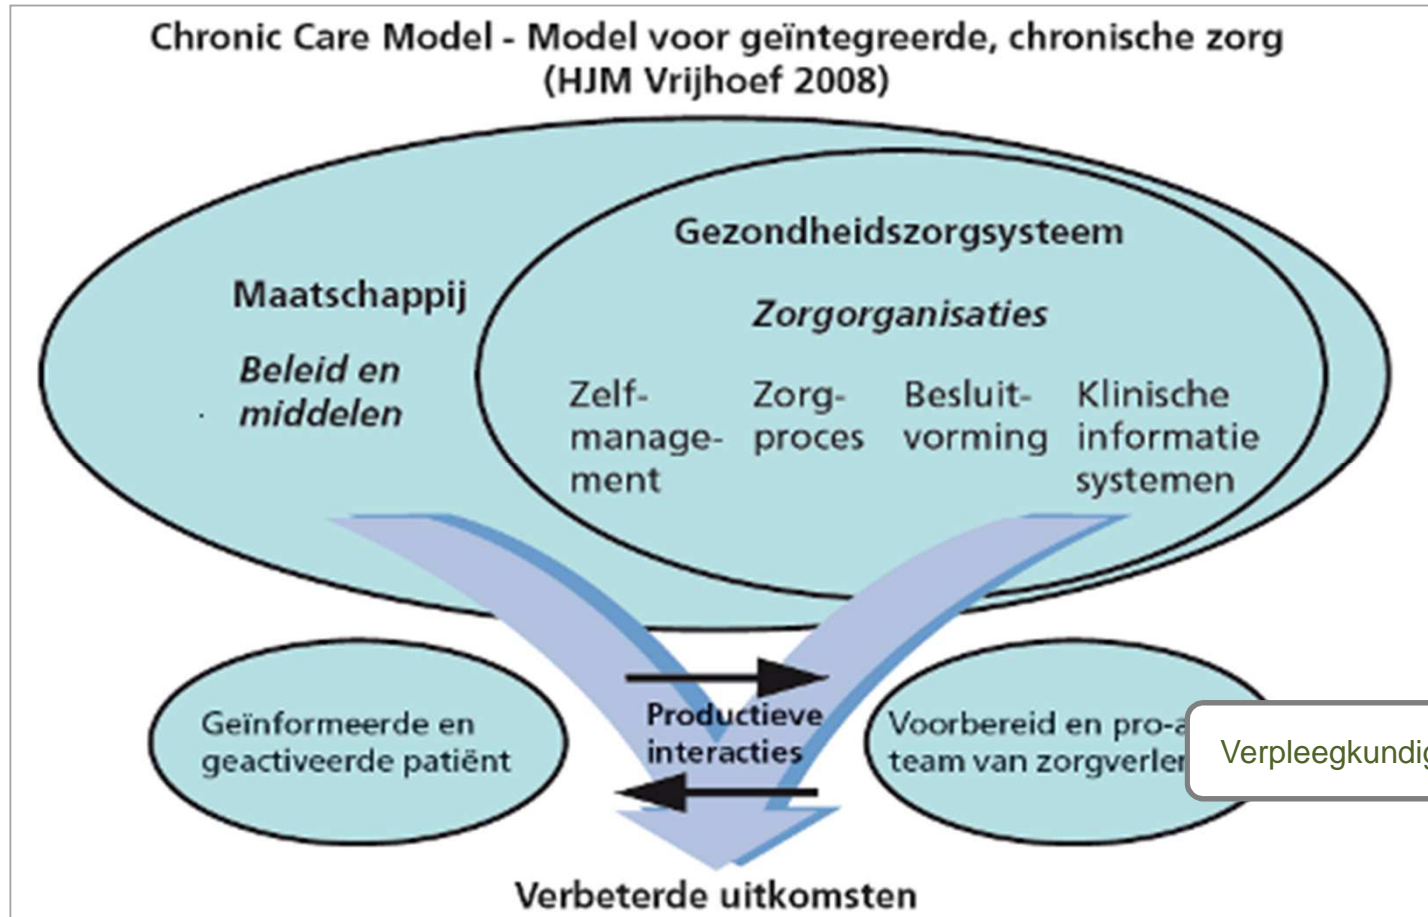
Chronic Care Model - Model voor geïntegreerde, chronische zorg
(HJM Vrijhoef 2008)

Gezondheidszorgsysteem

Maatschappij

Beleid en middelen

Zorgorganisaties

Zelfmanagement

Zorgproces

Besluitvorming

Klinische informatie systemen

Geïnformeerde en geactiveerde patiënt

Productieve interacties

Voorbereid en pro-a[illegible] team van zorgverle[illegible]

Verpleegkundi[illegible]

Verbeterde uitkomsten